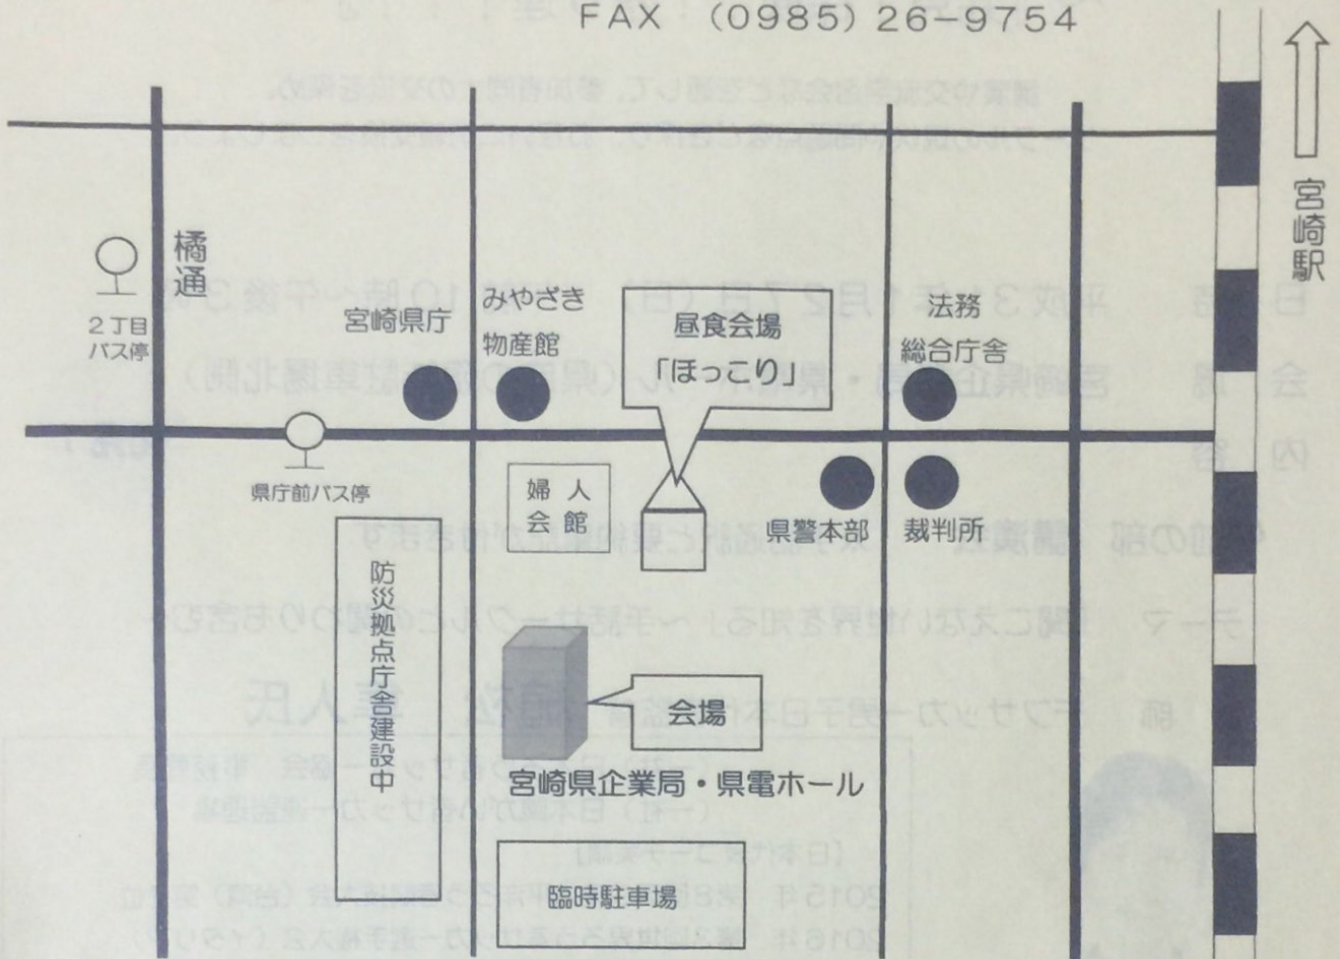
FAX (0985) 26-9754

宮崎駅

橘通

2丁目バス停

宮崎県庁

みやざき物産館

昼食会場「ほっこり」

法務総合庁舎

県庁前バス停

婦人会館

県警本部

裁判所

防災拠点庁舎建設中

会場

宮崎県企業局・県電ホール

臨時駐車場